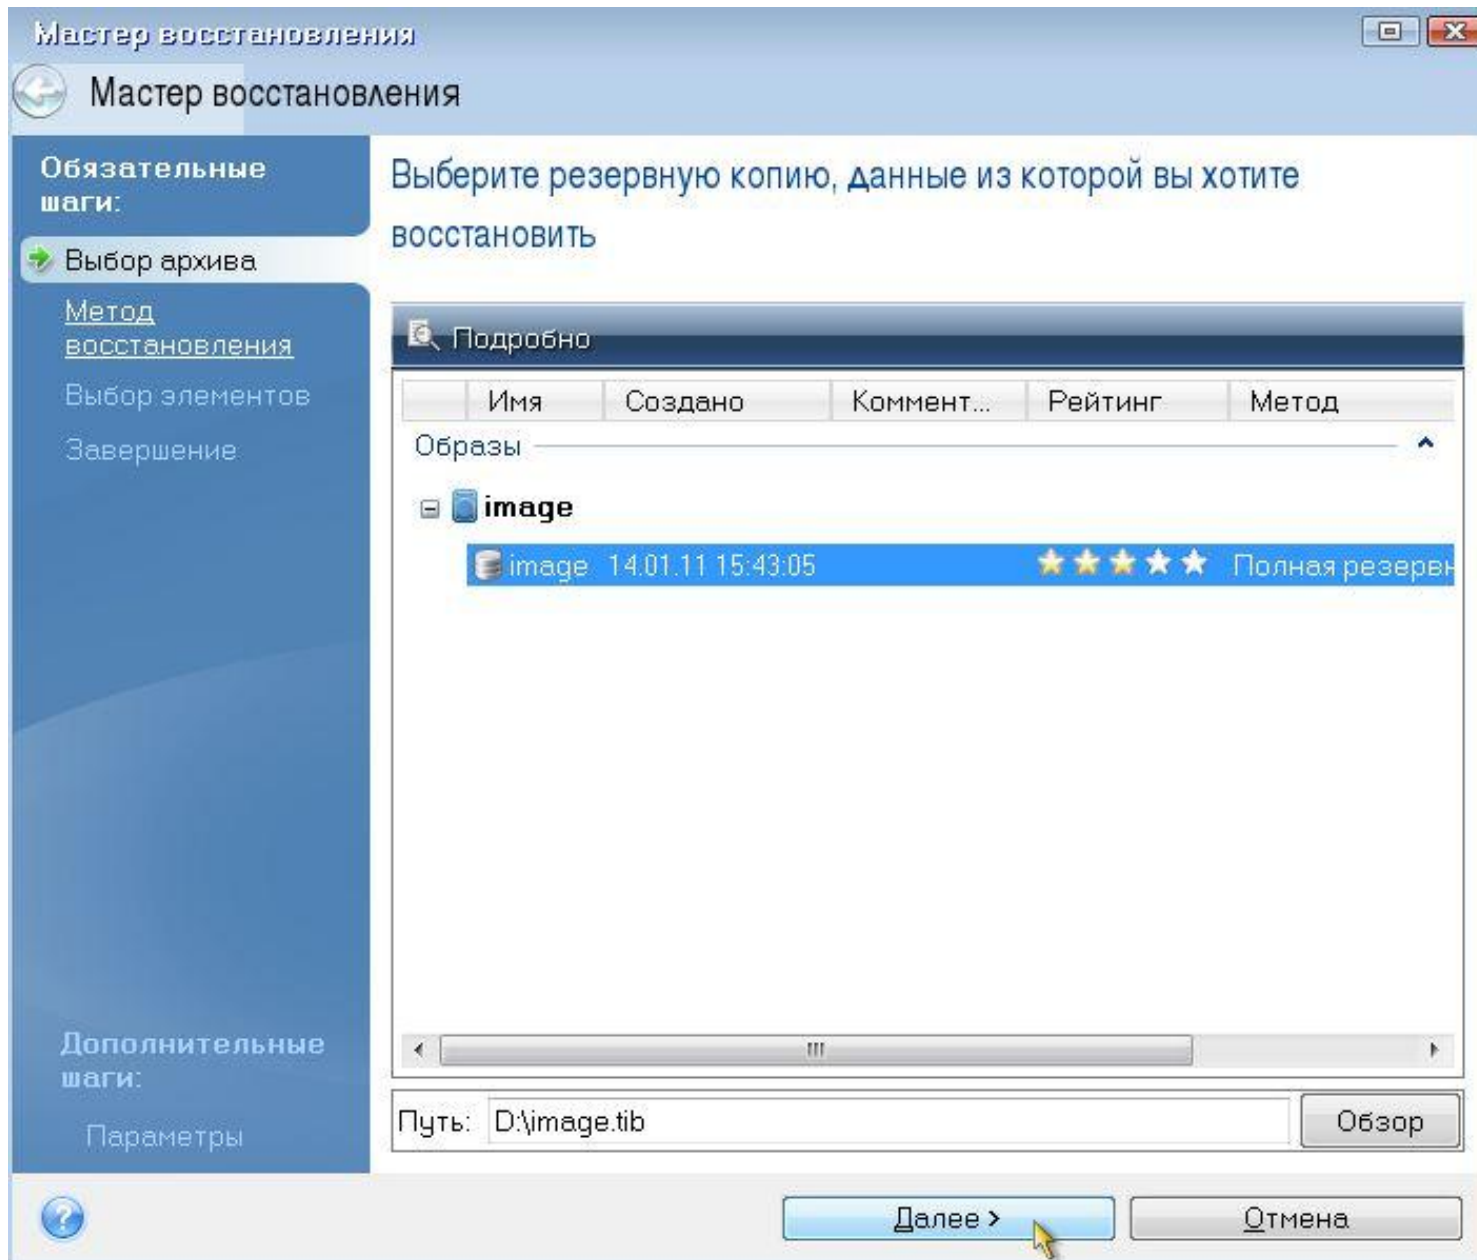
Мастер восстановления

Мастер восстановления

Обязательные шаги:

Выбор архива

Метод восстановления

Выбор элементов

Завершение

Дополнительные шаги:

Параметры

Выберите резервную копию, данные из которой вы хотите восстановить

Подробно

| | Имя | Создано | Коммент... | Рейтинг | Метод |
|---|---|---|---|---|---|

Образы

image

image 14.01.11 15:43:05 ★★★★★ Полная резервн

Путь: D:\image.tib

Обзор

Далее >

Отмена